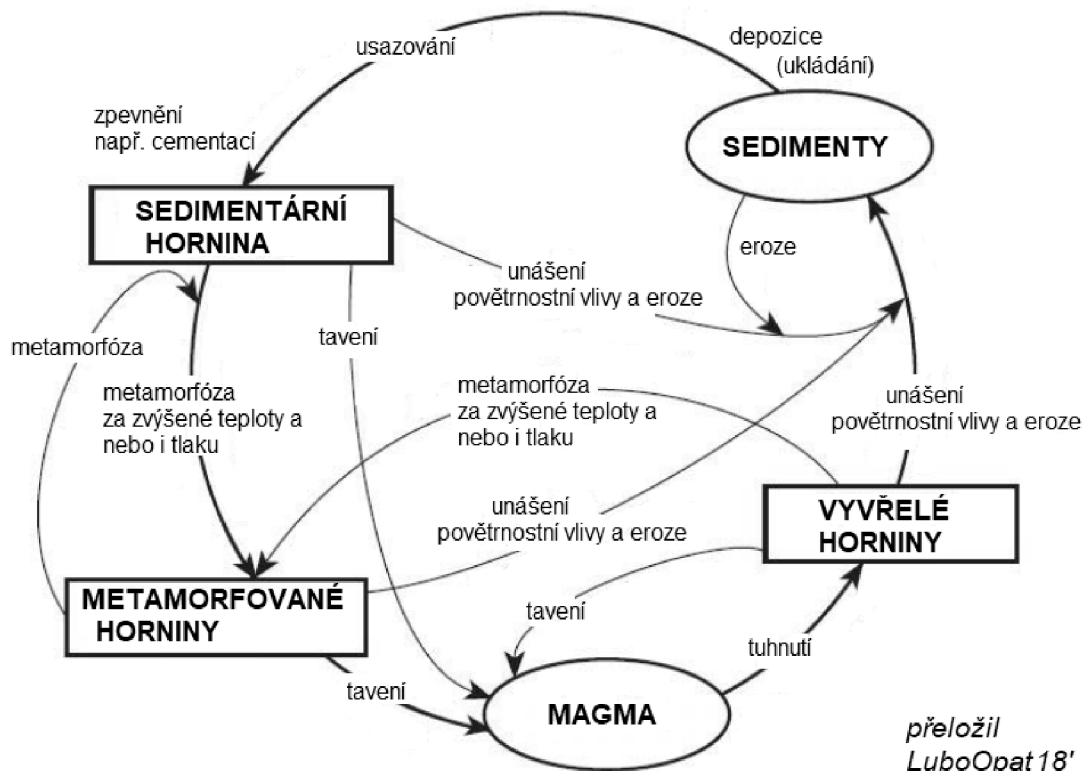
usazování

depozice (ukládání)

zpevnění např. cementací

SEDIMENTY

SEDIMENTÁRNÍ HORNINA

eroze

unášení povětrnostní vlivy a eroze

metamorfóza

tavení

metamorfóza za zvýšené teploty a nebo i tlaku

metamorfóza za zvýšené teploty a nebo i tlaku

unášení povětrnostní vlivy a eroze

unášení povětrnostní vlivy a eroze

VYVŘELÉ HORNINY

METAMORFOVANÉ HORNINY

tavení

tuhnutí

tavení

MAGMA

přeložil LuboOpat 18'